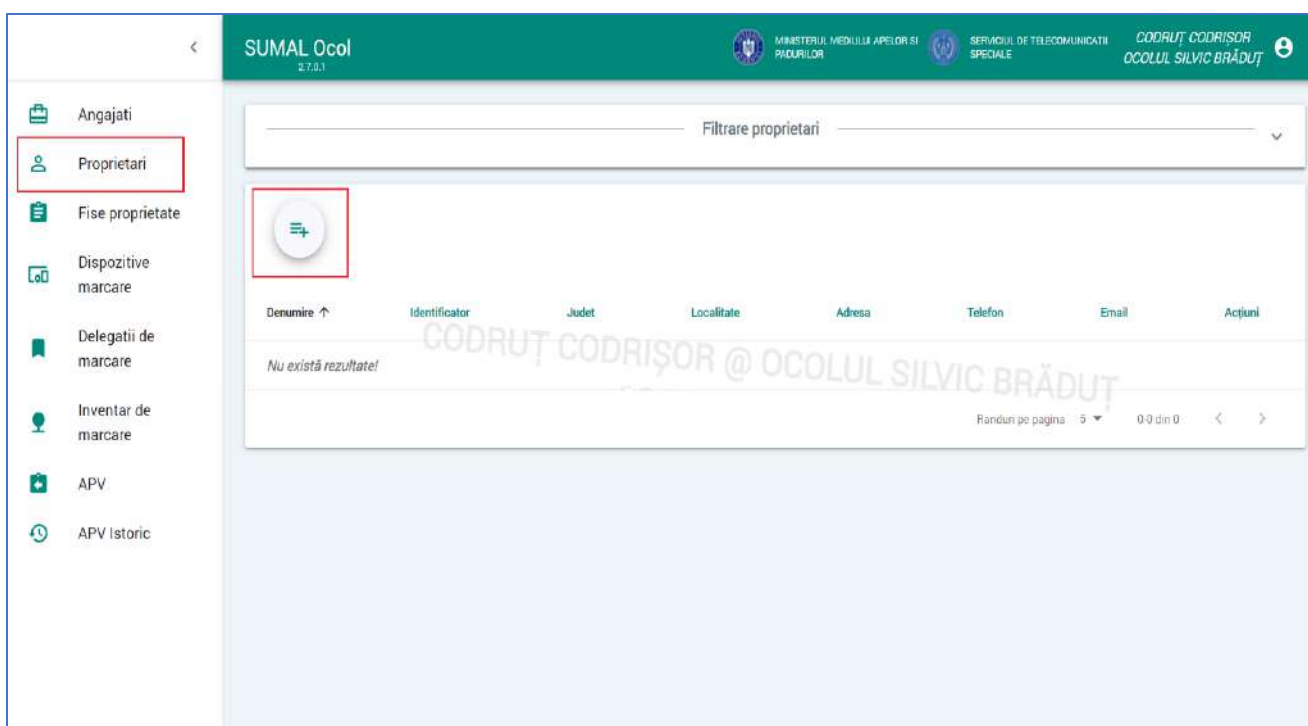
SUMAL Ocol
2.7.0.1

MINISTERUL MEDIULUI APELOR SI PADURILOR

SERVICIUL DE TELECOMUNICATII SPECIALE

CODRUȚ CODRIȘOR
OCOLUL SILVIC BRĂDUȚ

Angajati
Proprietari
Fise proprietate
Dispozitive marcare
Delegatii de marcare
Inventar de marcare
APV
APV Istoric

Filtrare proprietari

| Denumire ↑ | Identificator | Judet | Localitate | Adresa | Telefon | Email | Acțiuni |
|---|---|---|---|---|---|---|---|
| Nu există rezultate! | | | | | | | |

CODRUȚ CODRIȘOR @ OCOLUL SILVIC BRĂDUȚ

Randuri pe pagina 5 ▼ 0-0 din 0